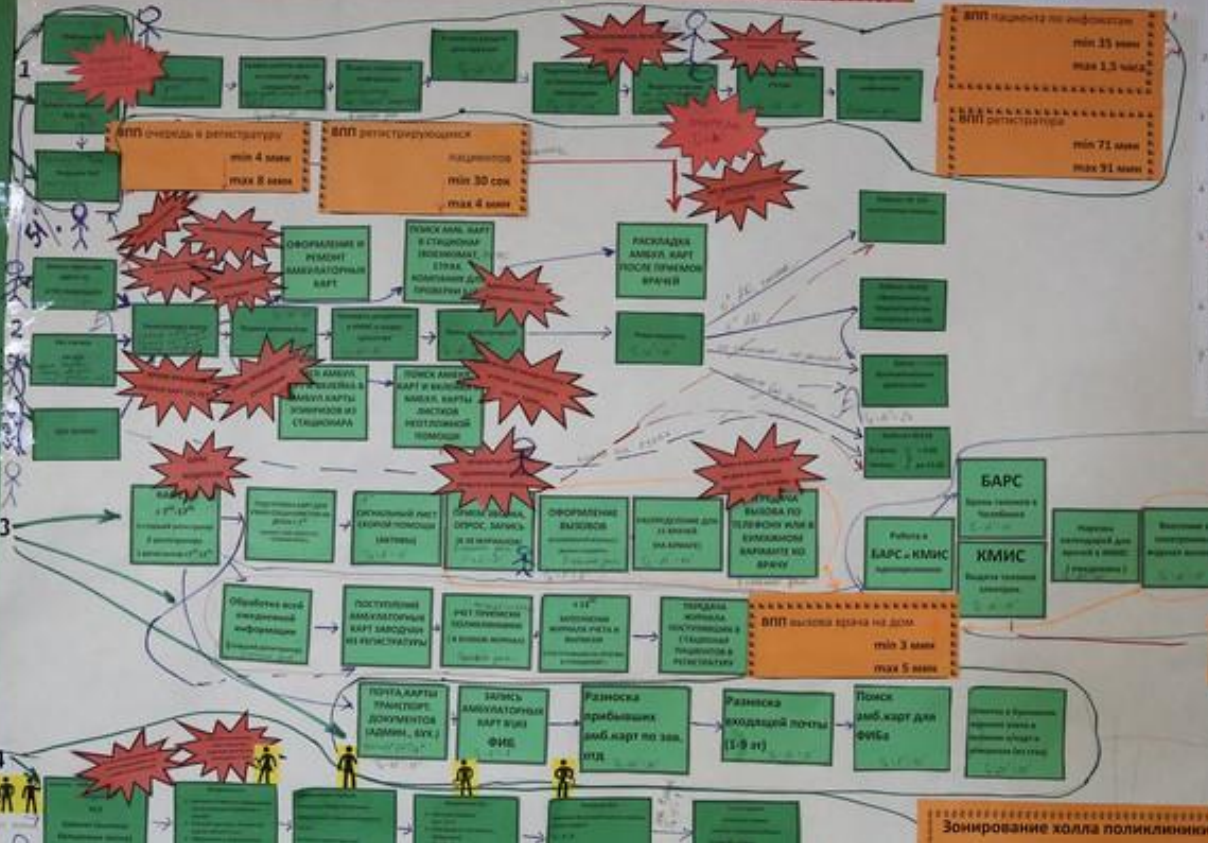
1

ВПП пациента по инфоматам
min 35 мин
max 1,5 часа

ВПП регистратура
min 71 мин
max 91 мин

ВПП очередь в регистратуру
min 4 мин
max 8 мин

ВПП регистрирующиеся пациентов
min 30 сек
max 4 мин

ОФОРМЛЕНИЕ И РЕМОНТ АМБУЛАТОРНЫХ КАРТ

ПОИСК АМБ. КАРТ В СТАЦИОНАР (ВОЕНКОМАТ, СТРАХ. КОМПАНИИ ДЛЯ ПРОВЕРКИ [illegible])

РАСКЛАДКА АМБУЛ. КАРТ ПОСЛЕ ПРИЕМОВ ВРАЧЕЙ

2

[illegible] АМБУЛ. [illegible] АМБУЛ КАРТЫ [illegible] ИЗ СТАЦИОНАРА

ПОИСК АМБУЛ. КАРТ И ВЫЗОВЫ АМБУЛ. КАРТЫ ЛИСТКОВ НЕОТЛОЖНОЙ ПОМОЩИ

3

СИГНАЛЬНЫЙ ЛИСТ СКОРОЙ ПОМОЩИ (АКТИВЫ)

ПРИЕМ ВЫЗОВА, ОПРОС, ЗАПИСЬ (В ЖУРНАЛ)

ОФОРМЛЕНИЕ ВЫЗОВОВ

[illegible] ВЫЗОВА ПО ТЕЛЕФОНУ ИЛИ В БУМАЖНОМ ВАРИАНТЕ ВО ВРАЧУ

Работа в БАРС и КМИС

БАРС

КМИС

Обработка всей входящей информации

ПОСТУПЛЕНИЕ АМБУЛАТОРНЫХ КАРТ ЗАВОДЧИК ИЗ РЕГИСТРАТУРЫ

УЧЕТ ПРИЕМОВ ПОЛИКЛИНИКИ (В ЕДИНОМ ЖУРНАЛЕ)

ВЕДЕНИЕ ЖУРНАЛА УЧЕТА И ВЫПИСКИ

ПЕРЕДАЧА ЖУРНАЛА ПОСТУПИВШИХ В СТАЦИОНАР ПАЦИЕНТОВ В РЕГИСТРАТУРУ

ВПП вызова врача на дом
min 3 мин
max 5 мин

ПОЧТА,КАРТЫ ТРАНСПОРТ, ДОКУМЕНТОВ (АДМИН., БУХ.)

ЗАПИСЬ АМБУЛАТОРНЫХ КАРТ В ЦИЗ ФИБ

Разноска прибывших амб.карт по зав. отд.

Разноска входящей почты (1-9 эт)

Поиск амб.карт для ФИБа

4

Зонирование холла поликлиники